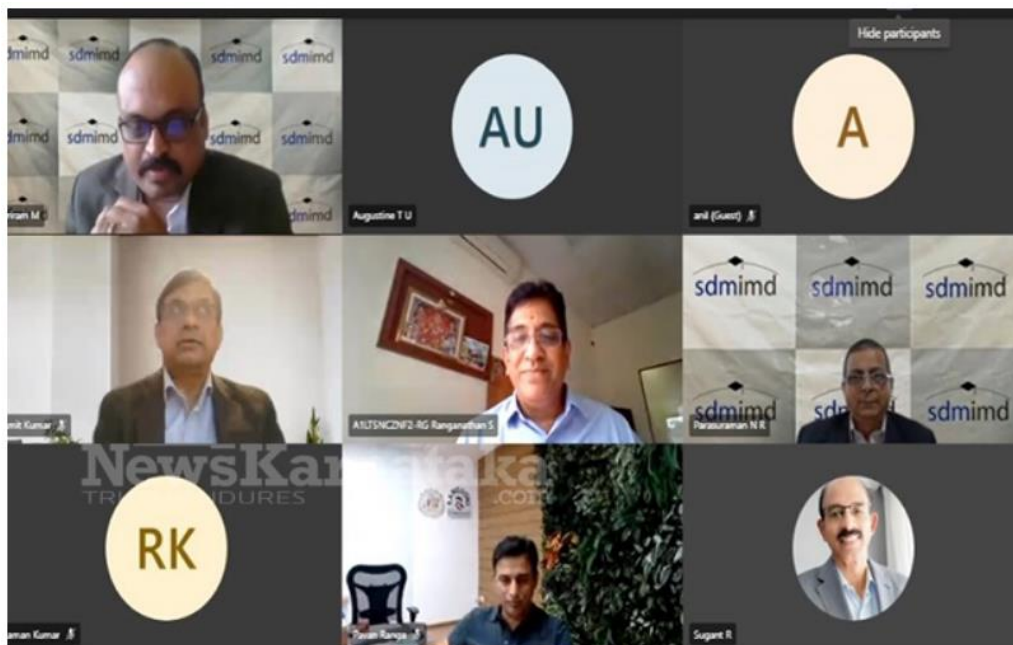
Hide participants

sdmimd sdmimd sdmimd
sdmimd sdmimd sdmimd
sdmimd

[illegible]riram M

AU

Augustine T U

A

anil (Guest)

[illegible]mit Kumar

A1LTSNCZNF2-RG Ranganathan S

sdmimd sdmimd sdmimd
sdmimd sdmimd sdmimd

Parasuraman N R

NewsKarnataka
TRIBUTE ENDURES
.com

RK

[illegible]aman Kumar

Pavan Ranga

Sugant R